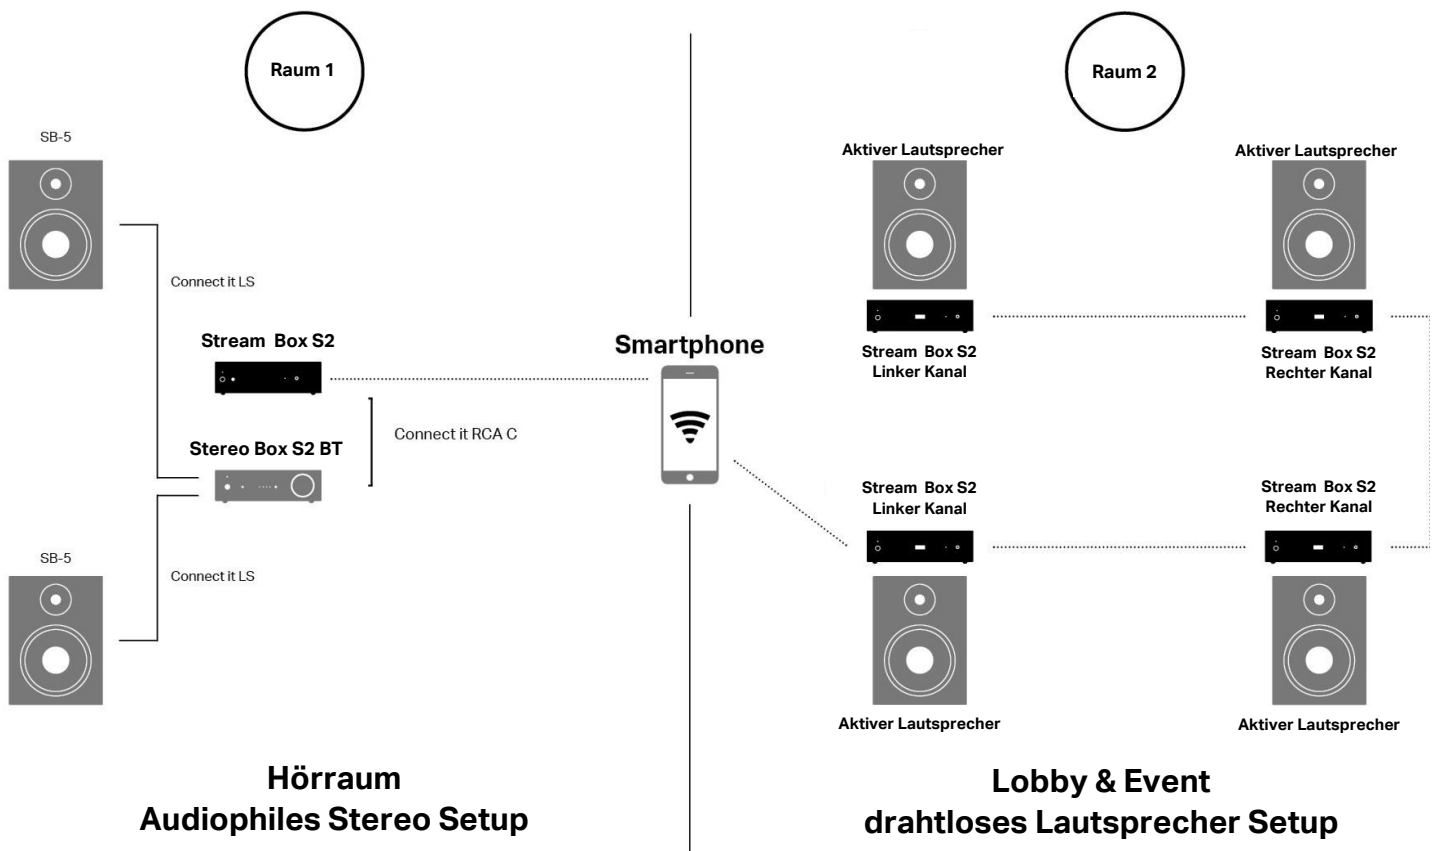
Raum 1

SB-5

Connect it LS

Stream Box S2

Stereo Box S2 BT

Connect it RCA C

Connect it LS

SB-5

Smartphone

Raum 2

Aktiver Lautsprecher

Aktiver Lautsprecher

Stream Box S2
Linker Kanal

Stream Box S2
Rechter Kanal

Stream Box S2
Linker Kanal

Stream Box S2
Rechter Kanal

Aktiver Lautsprecher

Aktiver Lautsprecher

Hörraum
Audiophiles Stereo Setup

Lobby & Event
drahtloses Lautsprecher Setup